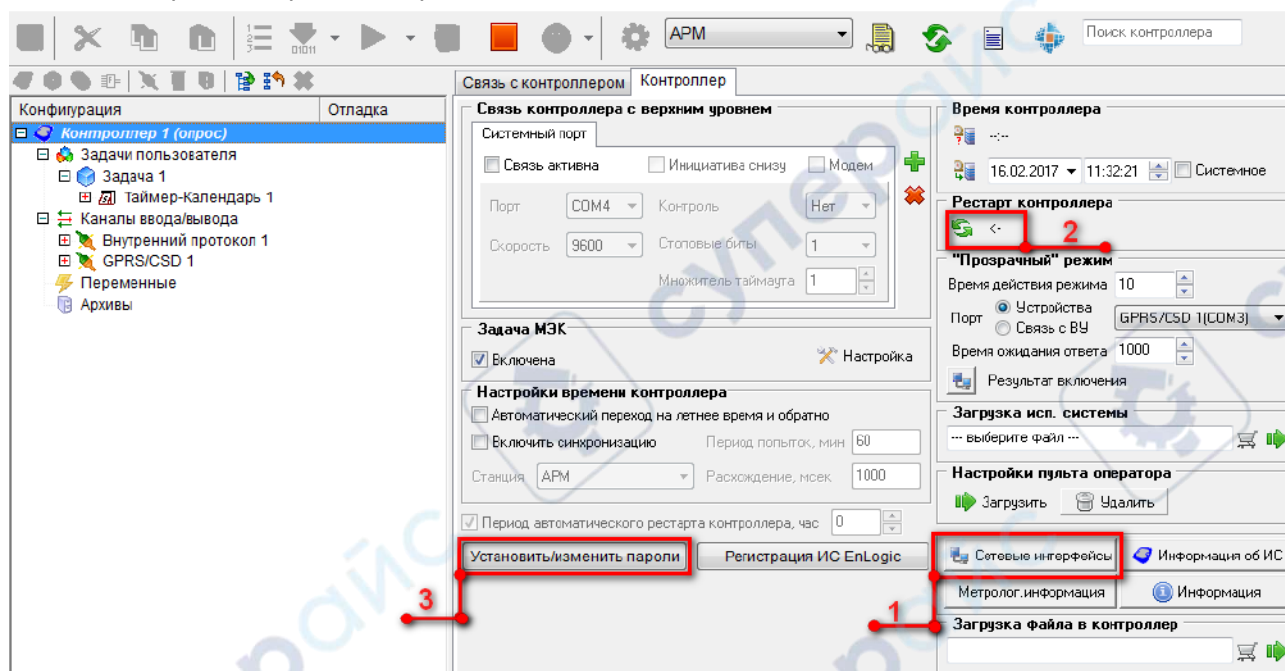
АРМ
Поиск контроллера
Конфигурация | Отладка
Контроллер 1 (опрос)
Задачи пользователя
Задача 1
Таймер-Календарь 1
Каналы ввода/вывода
Внутренний протокол 1
GPRS/CSD 1
Переменные
Архивы
Связь с контроллером | Контроллер
Связь контроллера с верхним уровнем
Системный порт
Связь активна
Инициатива снизу
Модем
Порт COM4
Контроль Нет
Скорость 9600
Стоповые биты 1
Множитель таймаута 1
Задача МЭК
Включена
Настройка
Настройки времени контроллера
Автоматический переход на летнее время и обратно
Включить синхронизацию
Период попыток, мин 60
Станция АРМ
Расхождение, мсек 1000
Период автоматического рестарта контроллера, час 0
Установить/изменить пароли
Регистрация ИС EnLogic
3
Время контроллера
--:--
16.02.2017 11:32:21 Системное
Рестарт контроллера
<-
2
"Прозрачный" режим
Время действия режима 10
Порт Устройства
Связь с ВУ
GPRS/CSD 1(COM3)
Время ожидания ответа 1000
Результат включения
Загрузка исп. системы
--- выберите файл ---
Настройки пульта оператора
Загрузить
Удалить
Сетевые интерфейсы
Информация об ИС
Метролог.информация
Информация
1
Загрузка файла в контроллер
суперайс